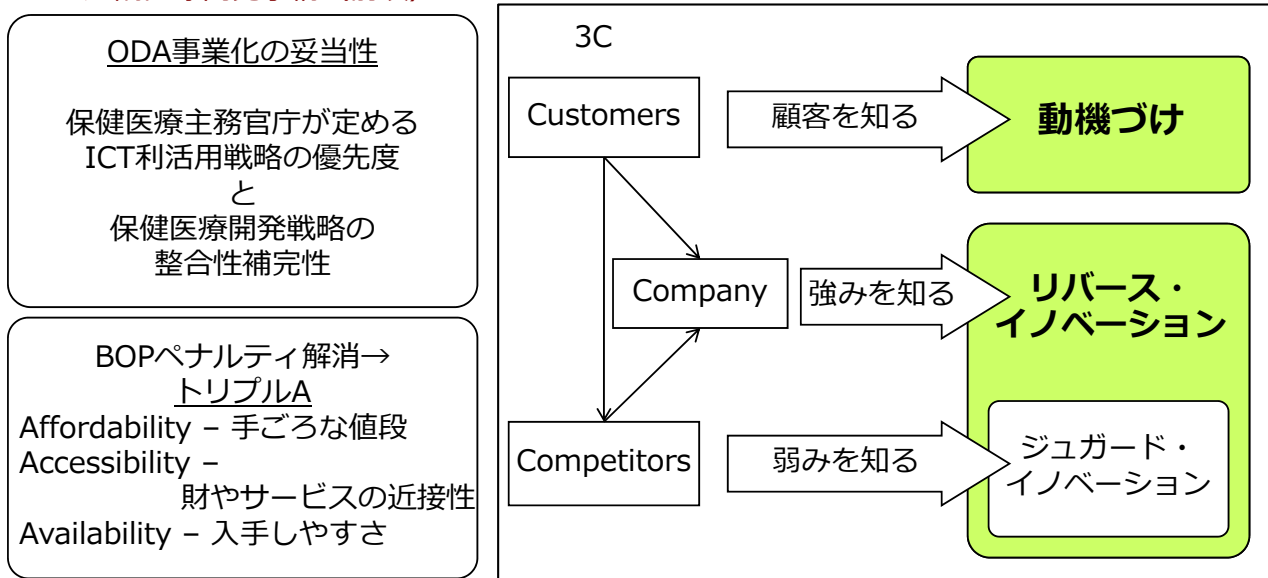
ODA事業化の妥当性

保健医療主務官庁が定める
ICT利活用戦略の優先度
と
保健医療開発戦略の
整合性補完性

BOPペナルティ解消→
トリプルA
Affordability – 手ごろな値段
Accessibility –
財やサービスの近接性
Availability – 入手しやすさ

3C

Customers
顧客を知る
動機づけ

Company
強みを知る
リバース・
イノベーション

Competitors
弱みを知る
ジュガード・
イノベーション